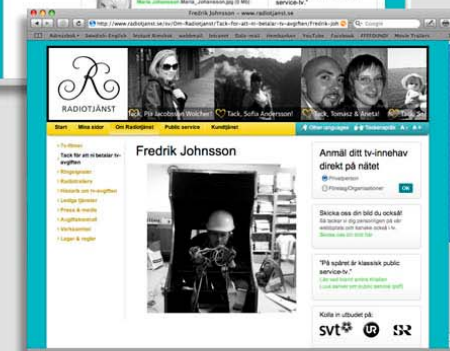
Maria Johansson Maria_Johansson.jpg (6 kB)

service-tv."

Fredrik Johnsson « www.radiotjanst.se

http://www.radiotjanst.se/sv/Om-Radiotjanst/Tack-for-att-ni-betalar-tv-avgiften/Fredrik-Joh

Google

Adresslbok Swedish-English Instant Rimlexikon webbmail Intranet Data-mail Hembanken YouTube Facebook ATPTOWNY Movie Trailers

RADIOTJÄNST

Tack, Pia Jacobsson Wachet!

Tack, Sofia Andersson!

Tack, Tomasz & Aneta!

Tack, Sa

Start Mina sidor Om Radiotjänst Public service Kundtjänst

Other languages Teckenspråk A- A+

» Tv-filmen

Tack för att ni betalar tv-avgiften

» Bildgalleriet

» Radiotjänst

» Historik om tv-avgiften

» Lediga tjänster

» Press & media

» Avgiftskontroll

» Verksamhet

» Lagar & regler

Fredrik Johnsson

Anmäl ditt tv-innehav direkt på nätet

Privatperson

Företag/Organisationer

OK

Skicka oss din bild du också!

Så tackar vi dig personligen på vår webbplats och kanske också i tv.

Skicka oss din bild här!

"På spåret är klassisk public service-tv."

Läs vad kändisarna tycker

Luta tillbaka och prova service-tv!

Kolla in utbudet på:

svt UR SR